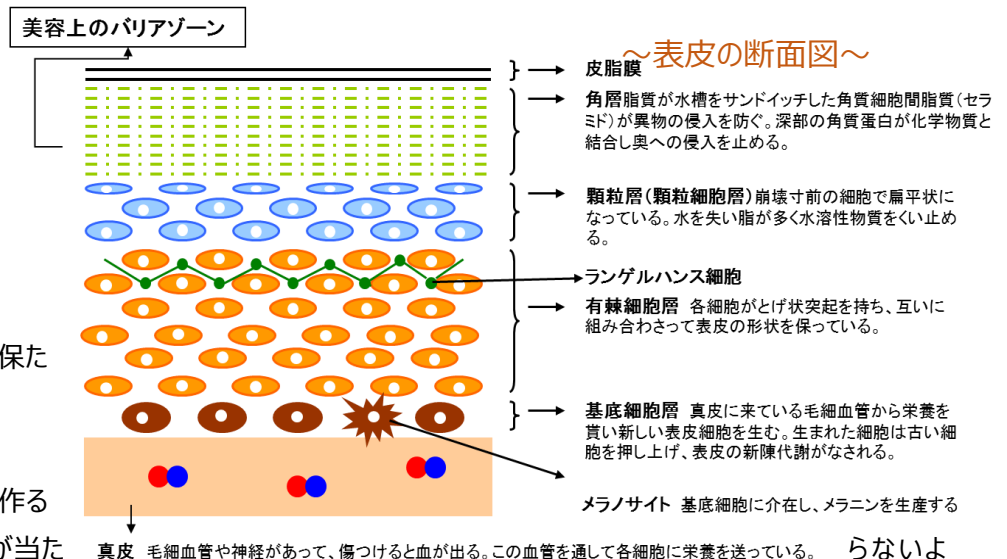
美容上のバリアゾーン

～表皮の断面図～

皮脂膜

角層脂質が水槽をサンドイッチした角質細胞間脂質（セラミド）が異物の侵入を防ぐ。深部の角質蛋白が化学物質と結合し奥への侵入を止める。

顆粒層（顆粒細胞層）崩壊寸前の細胞で扁平状になっている。水を失い脂が多く水溶性物質をくい止める。

ランゲルハンス細胞

有棘細胞層 各細胞がとげ状突起を持ち、互いに組み合わさって表皮の形状を保っている。

基底細胞層 真皮に来ている毛細血管から栄養を貰い新しい表皮細胞を生む。生まれた細胞は古い細胞を押し上げ、表皮の新陳代謝がなされる。

メラノサイト 基底細胞に介在し、メラニンを生産する

真皮 毛細血管や神経があって、傷つけると血が出る。この血管を通して各細胞に栄養を送っている。

保た

作る

が当た

らないよ